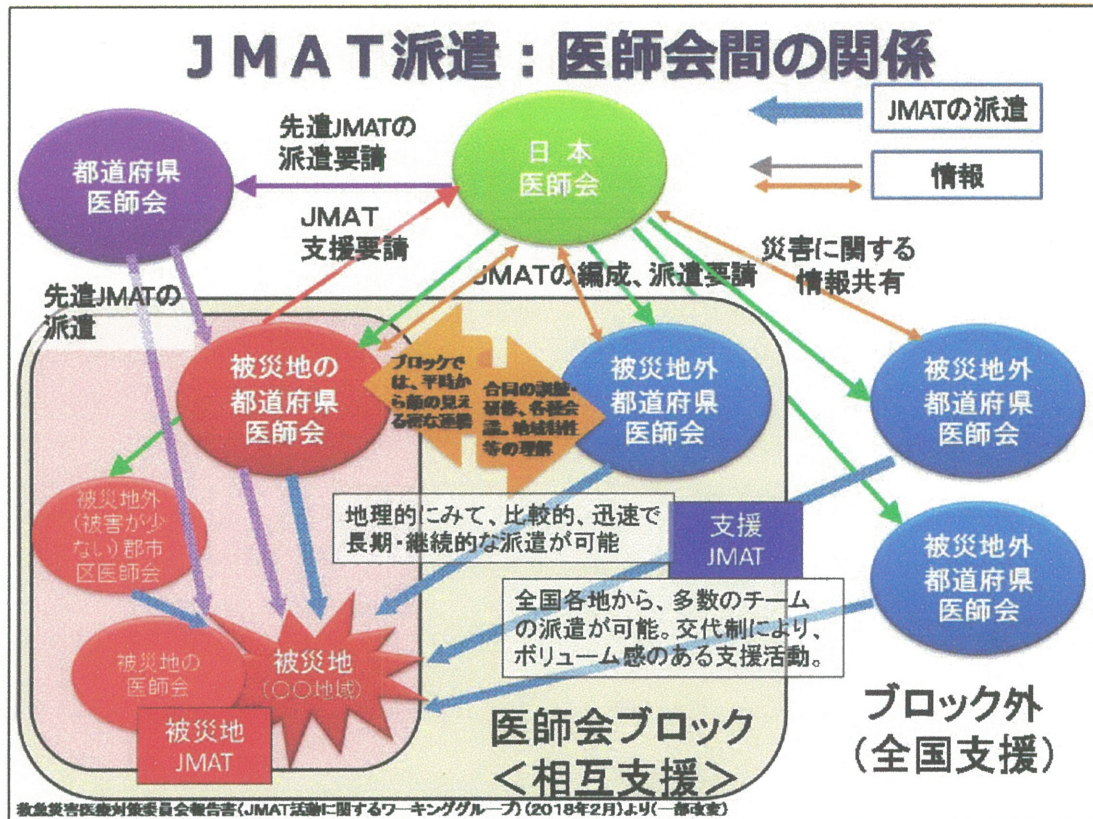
ＪＭＡＴ派遣：医師会間の関係

JMATの派遣

情報

先遣JMATの派遣要請

都道府県医師会

日本医師会

JMAT支援要請

災害に関する情報共有

先遣JMATの派遣

JMATの編成、派遣要請

被災地の都道府県医師会

ブロックでは、平時から顔の見える密な連携

合同の訓練・研修、各種会議、地域特性等の理解

被災地外都道府県医師会

被災地外都道府県医師会

被災地外（被害が少ない）郡市区医師会

地理的にみて、比較的、迅速で長期・継続的な派遣が可能

支援JMAT

被災地外都道府県医師会

全国各地から、多数のチームの派遣が可能。交代制により、ボリューム感のある支援活動。

被災地の医師会

被災地（〇〇地域）

被災地JMAT

医師会ブロック＜相互支援＞

ブロック外（全国支援）

救急災害医療対策委員会報告書（JMAT活動に関するワーキンググループ）（2018年2月）より（一部改変）